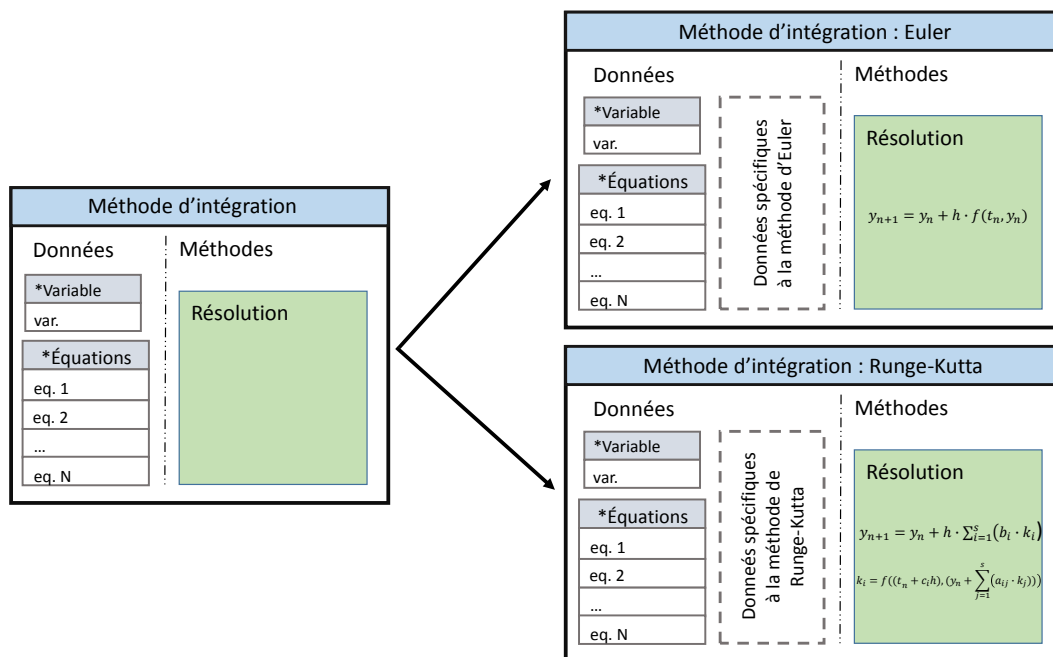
Méthode d'intégration

Données

*Variable

var.

*Équations

eq. 1

eq. 2

…

eq. N

Méthodes

Résolution

Méthode d'intégration : Euler

Données

*Variable

var.

*Équations

eq. 1

eq. 2

…

eq. N

Données spécifiques à la méthode d'Euler

Méthodes

Résolution

$y_{n+1} = y_n + h \cdot f(t_n, y_n)$

Méthode d'intégration : Runge-Kutta

Données

*Variable

var.

*Équations

eq. 1

eq. 2

…

eq. N

Donneés spécifiques à la méthode de Runge-Kutta

Méthodes

Résolution

$y_{n+1} = y_n + h \cdot \sum_{i=1}^{s}(b_i \cdot k_i)$

$k_i = f((t_n + c_i h), (y_n + \sum_{j=1}^{s}(a_{ij} \cdot k_j)))$